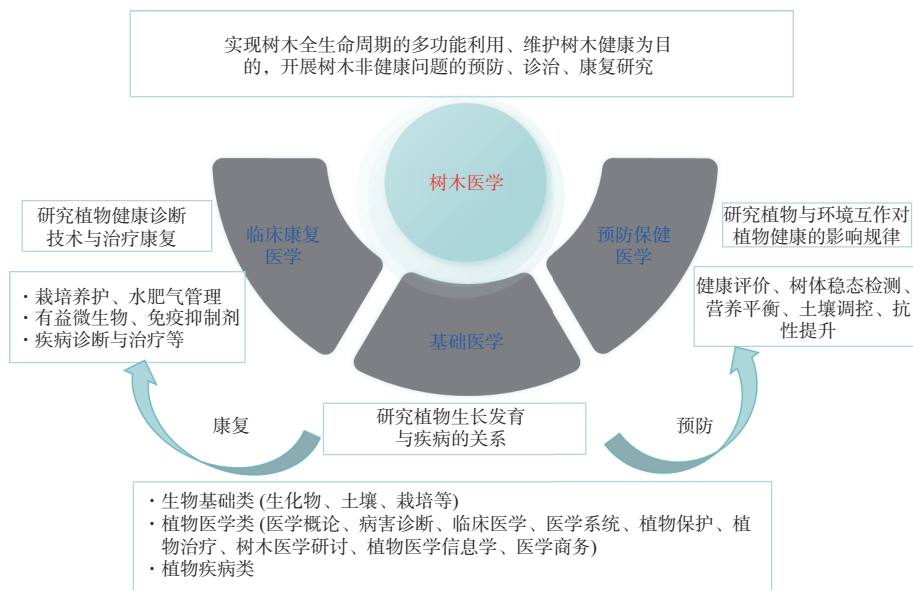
实现树木全生命周期的多功能利用、维护树木健康为目的，开展树木非健康问题的预防、诊治、康复研究

树木医学

研究植物健康诊断技术与治疗康复

临床康复医学

预防保健医学

研究植物与环境互作对植物健康的影响规律

・栽培养护、水肥气管理
・有益微生物、免疫抑制剂
・疾病诊断与治疗等

基础医学

健康评价、树体稳态检测、营养平衡、土壤调控、抗性提升

康复

研究植物生长发育与疾病的关系

预防

・生物基础类 (生化物、土壤、栽培等)
・植物医学类 (医学概论、病害诊断、临床医学、医学系统、植物保护、植物治疗、树木医学研讨、植物医学信息学、医学商务)
・植物疾病类